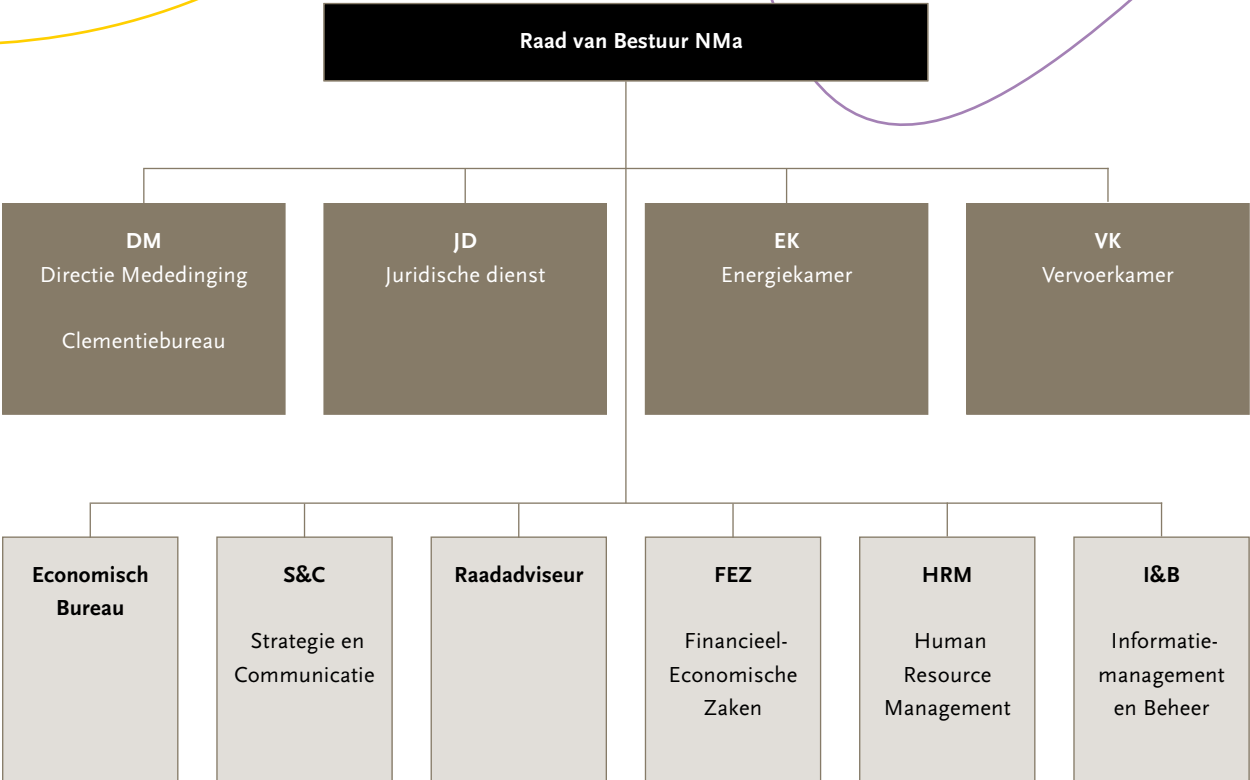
Raad van Bestuur NMa

DM
Directie Mededinging

Clementiebureau

JD
Juridische dienst

EK
Energiekamer

VK
Vervoerkamer

Economisch Bureau

S&C

Strategie en Communicatie

Raadadviseur

FEZ

Financieel-Economische Zaken

HRM

Human Resource Management

I&B

Informatie-management en Beheer